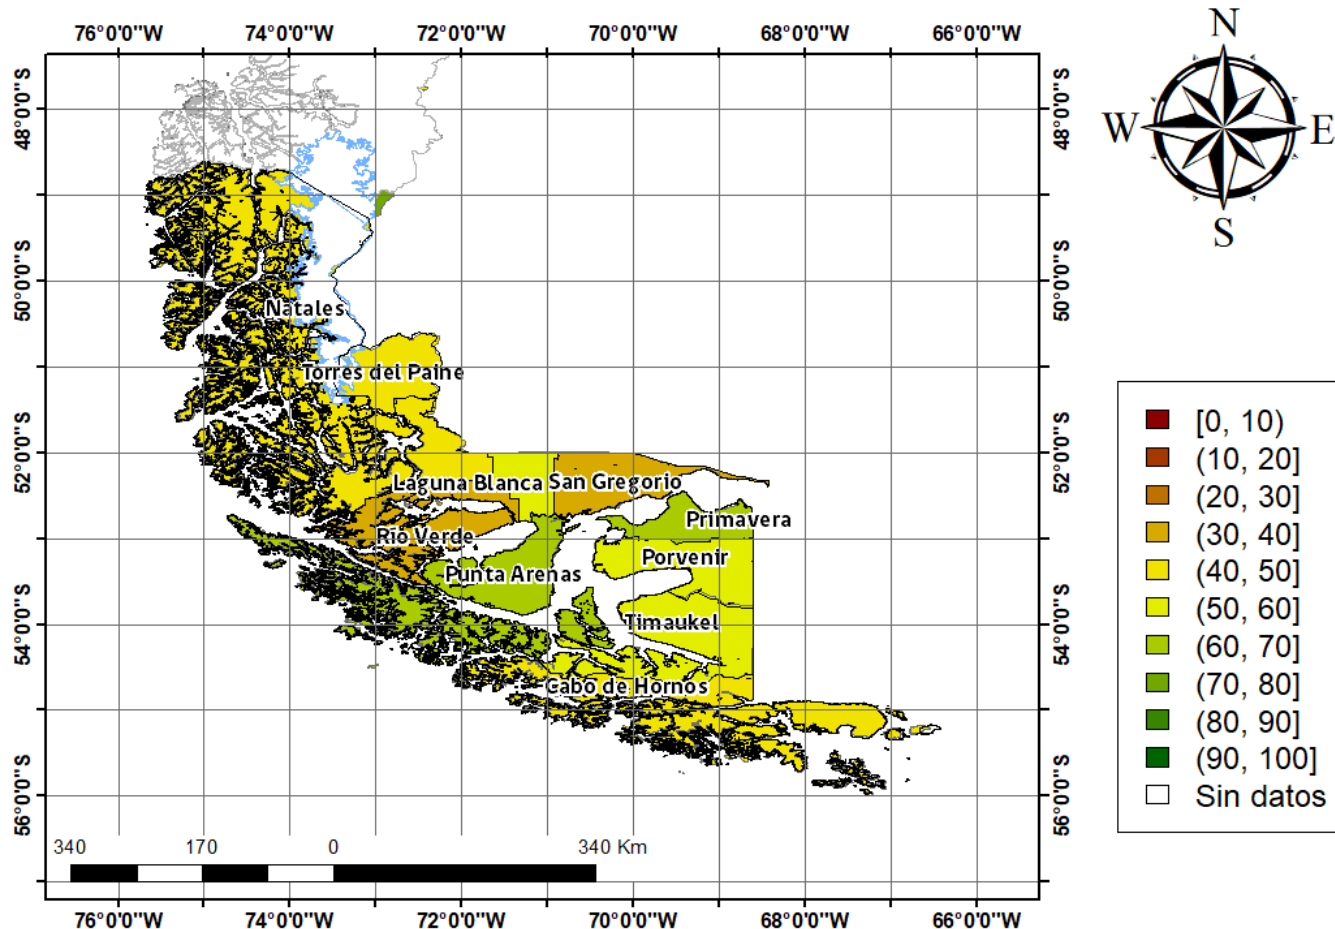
76°0'0"W 74°0'0"W 72°0'0"W 70°0'0"W 68°0'0"W 66°0'0"W

48°0'0"S
50°0'0"S
52°0'0"S
54°0'0"S
56°0'0"S

48°0'0"S
50°0'0"S
52°0'0"S
54°0'0"S
56°0'0"S

N
W
E
S

Natales
Torres del Paine
Laguna Blanca
San Gregorio
Primavera
Río Verde
Porvenir
Punta Arenas
Timaukel
Cabo de Hornos

[0, 10)
(10, 20]
(20, 30]
(30, 40]
(40, 50]
(50, 60]
(60, 70]
(70, 80]
(80, 90]
(90, 100]
Sin datos

340 170 0 340 Km

76°0'0"W 74°0'0"W 72°0'0"W 70°0'0"W 68°0'0"W 66°0'0"W